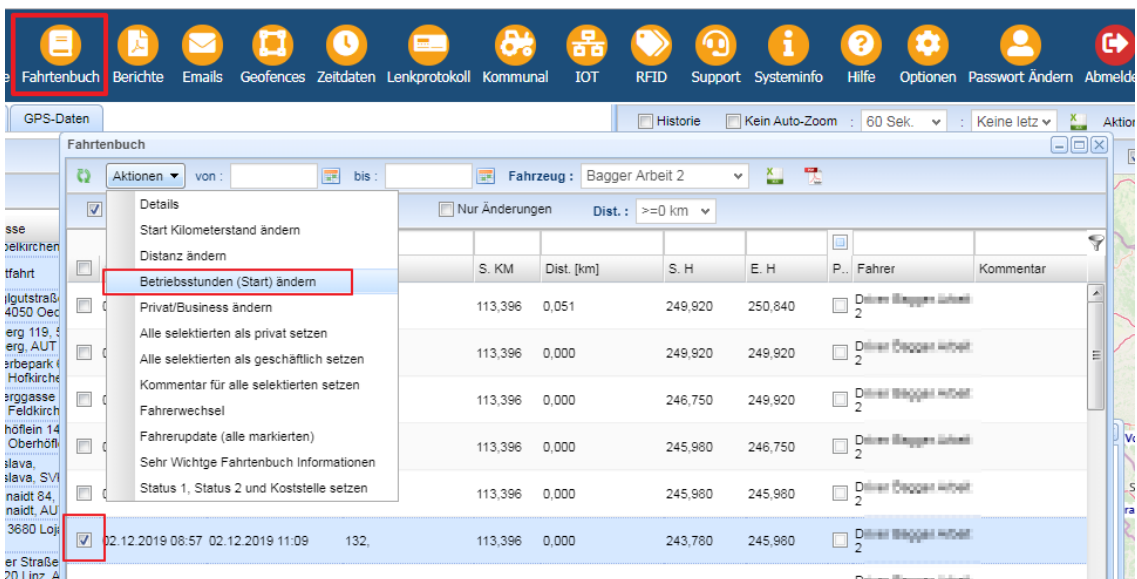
e Fahrtenbuch Berichte Emails Geofences Zeitdaten Lenkprotokoll Kommunal IOT RFID Support Systeminfo Hilfe Optionen Passwort Ändern Abmelde

GPS-Daten

Historie Kein Auto-Zoom 60 Sek. Keine letz Aktio

Fahrtenbuch

Aktionen von : bis : Fahrzeug : Bagger Arbeit 2

Nur Änderungen Dist. : >=0 km

Details
Start Kilometerstand ändern
Distanz ändern
Betriebsstunden (Start) ändern
Privat/Business ändern
Alle selektierten als privat setzen
Alle selektierten als geschäftlich setzen
Kommentar für alle selektierten setzen
Fahrerwechsel
Fahrerupdate (alle markierten)
Sehr Wichtge Fahrtenbuch Informationen
Status 1, Status 2 und Koststelle setzen

| | S. KM | Dist. [km] | S. H | E. H | P.. | Fahrer | Kommentar |
|---|---|---|---|---|---|---|---|
| | 113,396 | 0,051 | 249,920 | 250,840 | | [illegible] 2 | |
| | 113,396 | 0,000 | 249,920 | 249,920 | | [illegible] 2 | |
| | 113,396 | 0,000 | 246,750 | 249,920 | | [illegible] 2 | |
| | 113,396 | 0,000 | 245,980 | 246,750 | | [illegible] 2 | |
| | 113,396 | 0,000 | 245,980 | 245,980 | | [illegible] 2 | |
| 02.12.2019 08:57 02.12.2019 11:09 132, | 113,396 | 0,000 | 243,780 | 245,980 | | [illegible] 2 | |

sse
elkirchen
tfahrt
lgutstraß
4050 Oec
erg 119,
erg, AUT
erbepark
Hofkirche
erggasse
Feldkirch
höflein 14
Oberhöfl
slava,
slava, SV
naidt 84,
naidt, AU
3680 Loj
er Straße
20 Linz, A